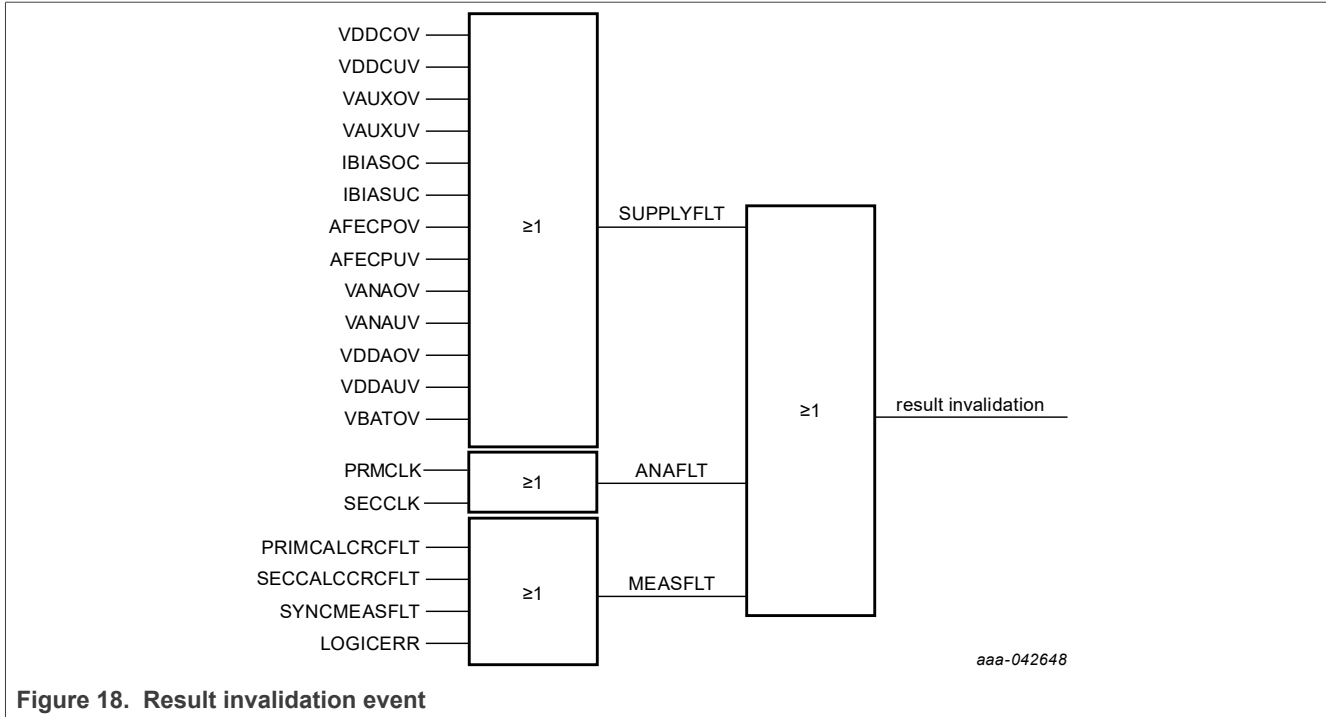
VDDCOV
VDDCUV
VAUXOV
VAUXUV
IBIASOC
IBIASUC
AFECPOV
AFECPUV
VANAOV
VANAUV
VDDAOV
VDDAUV
VBATOV

≥1

SUPPLYFLT

PRMCLK
SECCLK

≥1

ANAFLT

PRIMCALCRCFLT
SECCALCCRCFLT
SYNCMEASFLT
LOGICERR

≥1

MEASFLT

≥1

result invalidation

aaa-042648

Figure 18. Result invalidation event